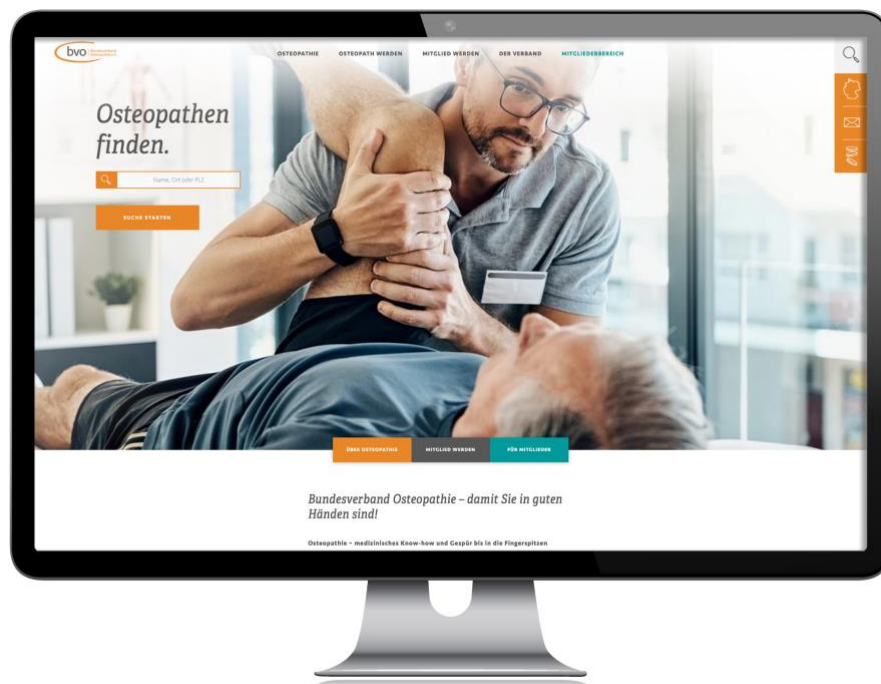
bvo Bundesverband Osteopathie

OSTEOPATHIE OSTEOPATH WERDEN MITGLIED WERDEN DER VERBAND MITGLIEDERBEREICH

Osteopathen finden.

Name, Ort oder PLZ

SUCHE STARTEN

ÜBER OSTEOPATHIE MITGLIED WERDEN FÜR MITGLIEDER

Bundesverband Osteopathie – damit Sie in guten Händen sind!

Osteopathie – medizinisches Know-how und Gespür bis in die Fingerspitzen